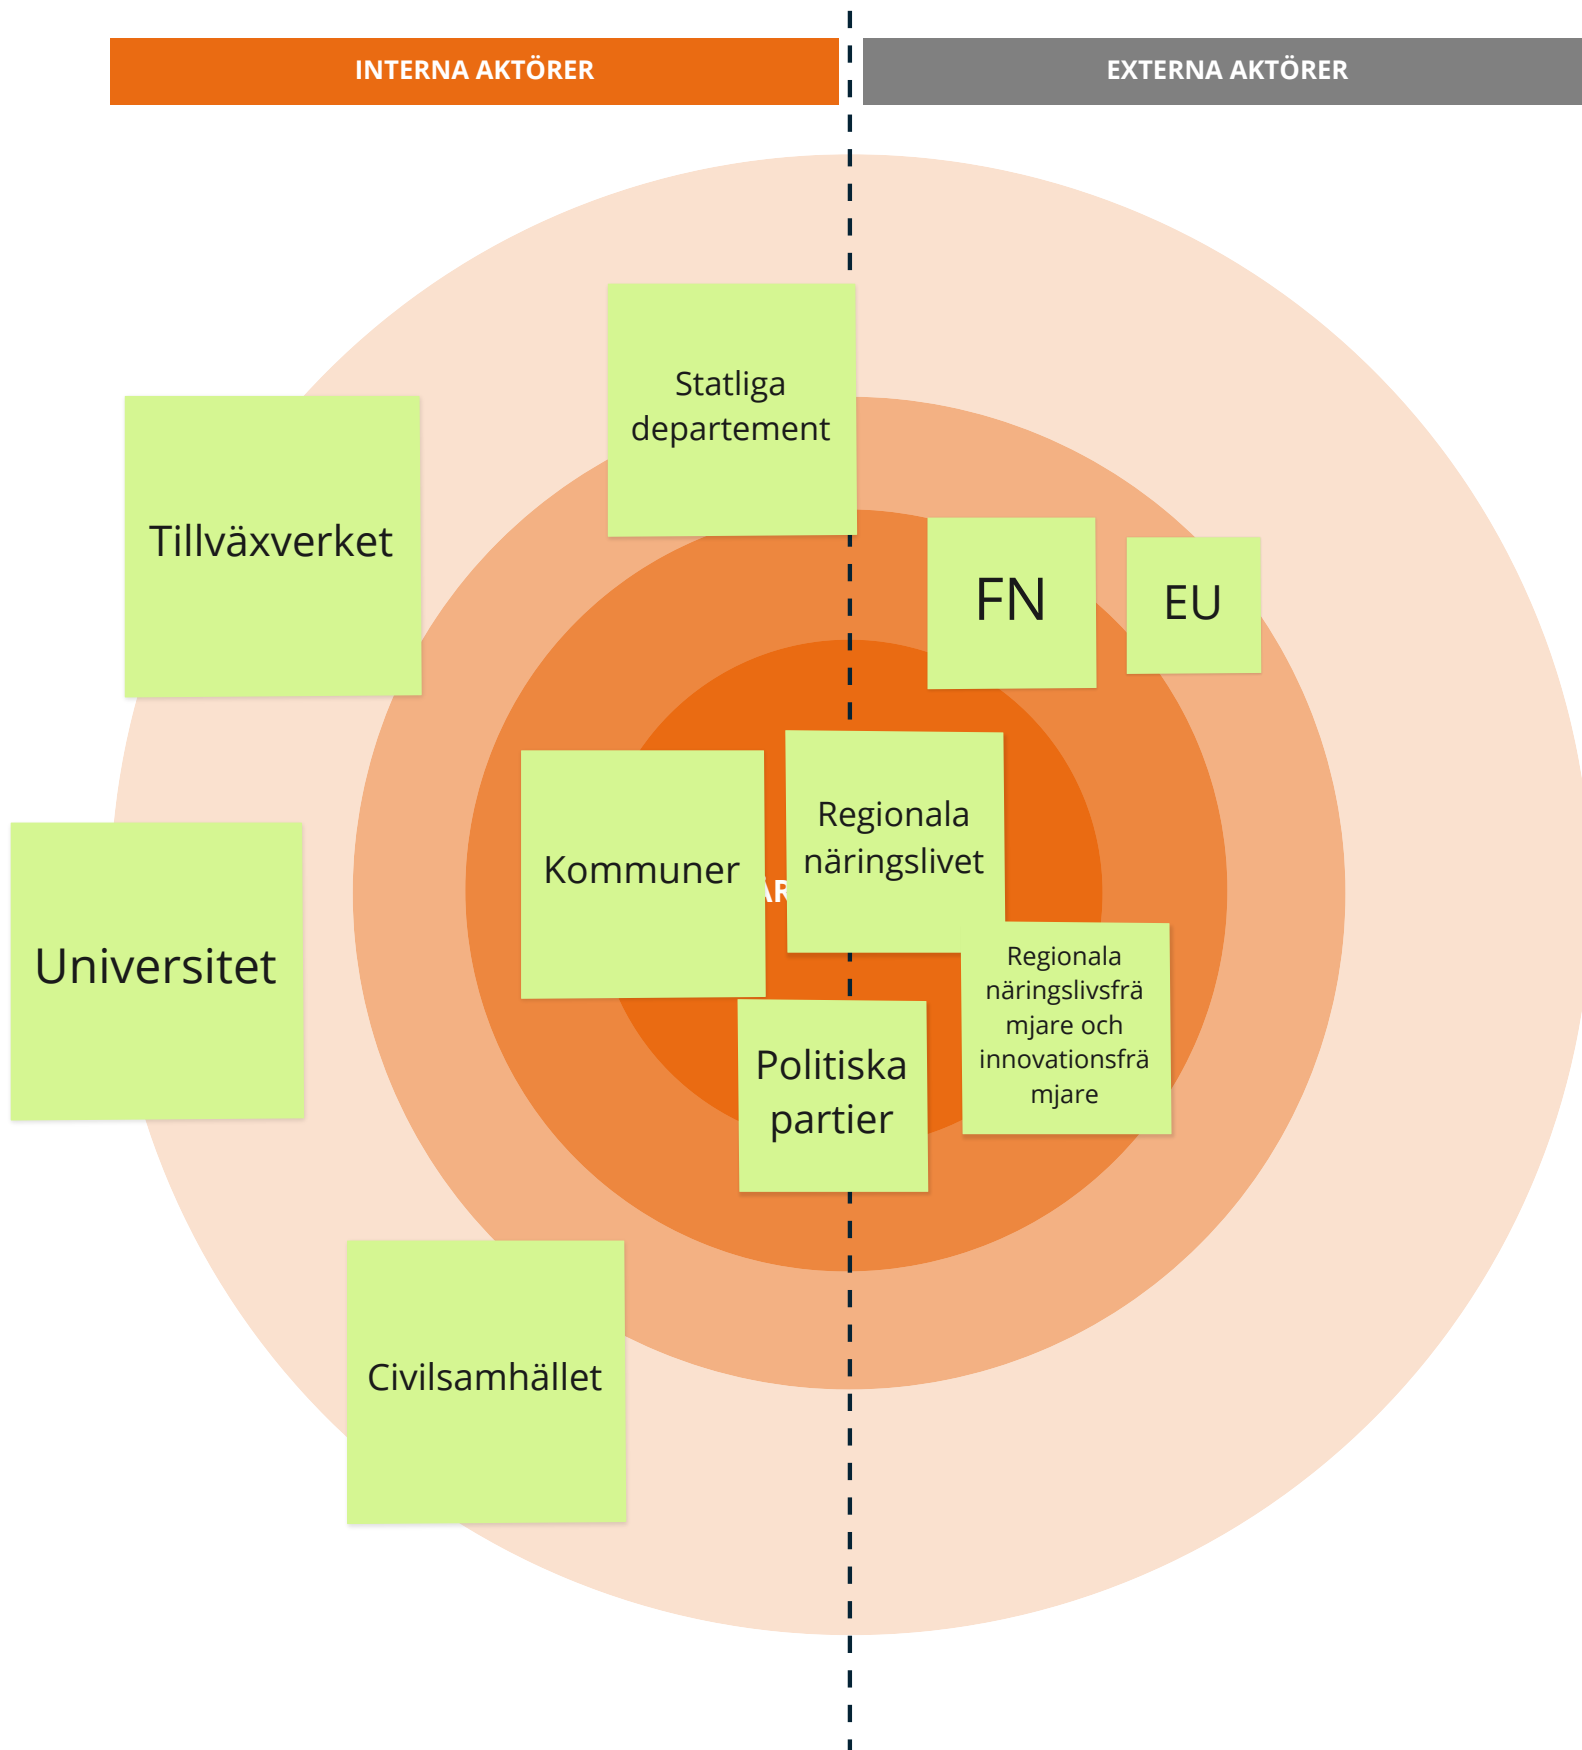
INTERNA AKTÖRER

EXTERNA AKTÖRER

Statliga departement

Tillväxverket

FN

EU

Kommuner

AR

Regionala näringslivet

Universitet

Regionala näringslivsfrämjare och innovationsfrämjare

Politiska partier

Civilsamhället